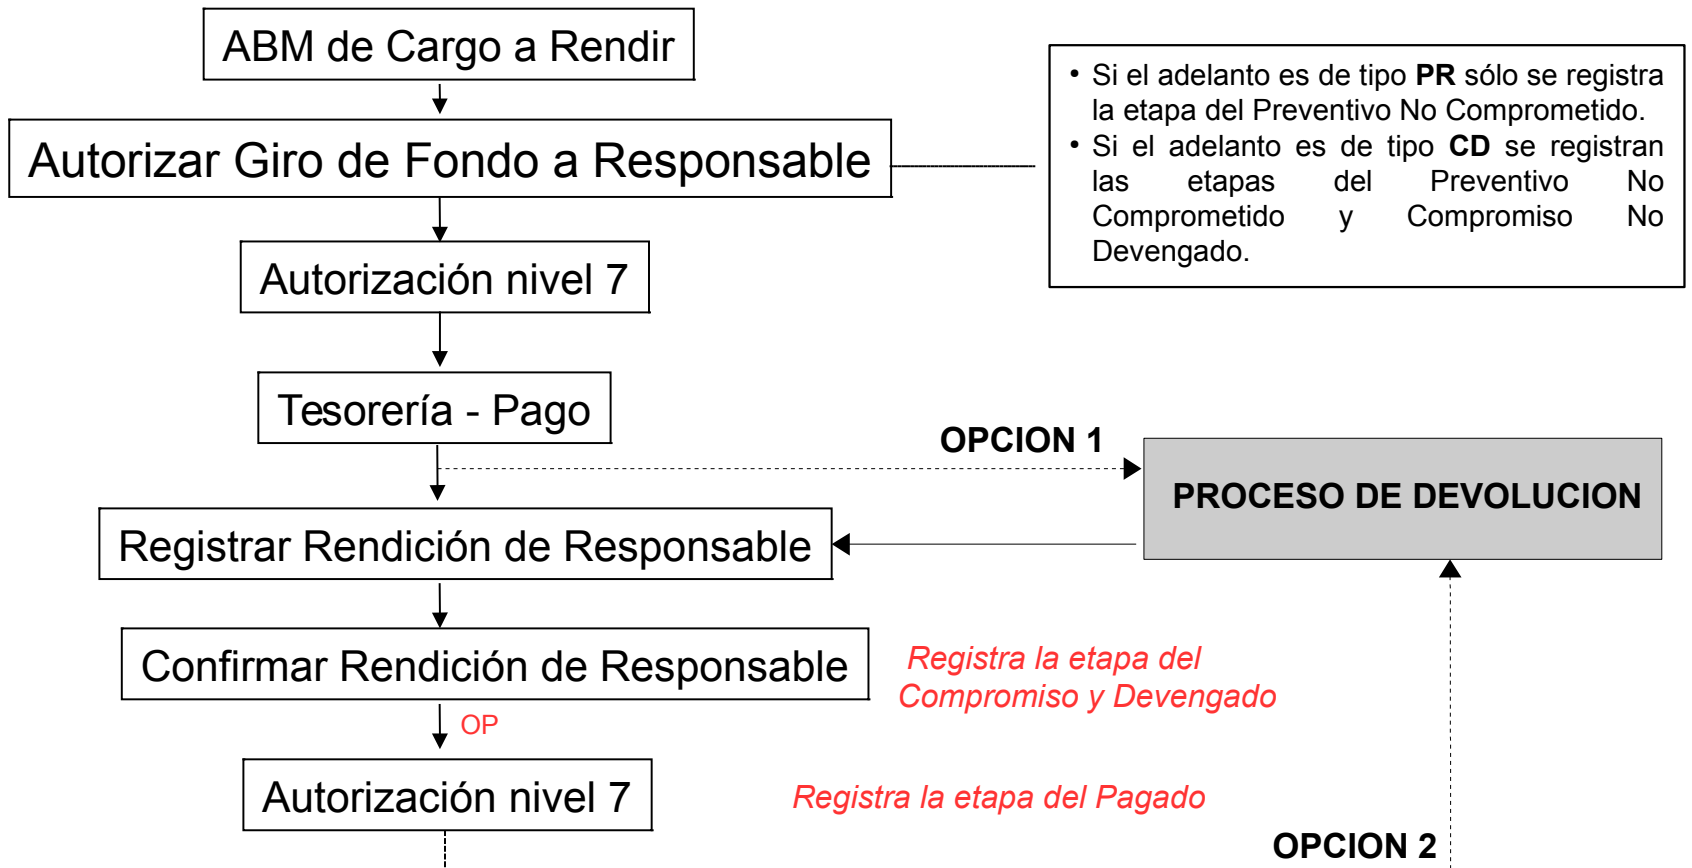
ABM de Cargo a Rendir

Autorizar Giro de Fondo a Responsable

- Si el adelanto es de tipo **PR** sólo se registra la etapa del Preventivo No Comprometido.
- Si el adelanto es de tipo **CD** se registran las etapas del Preventivo No Comprometido y Compromiso No Devengado.

Autorización nivel 7

Tesorería - Pago

OPCION 1

PROCESO DE DEVOLUCION

Registrar Rendición de Responsable

Confirmar Rendición de Responsable

Registra la etapa del Compromiso y Devengado

OP

Autorización nivel 7

Registra la etapa del Pagado

OPCION 2